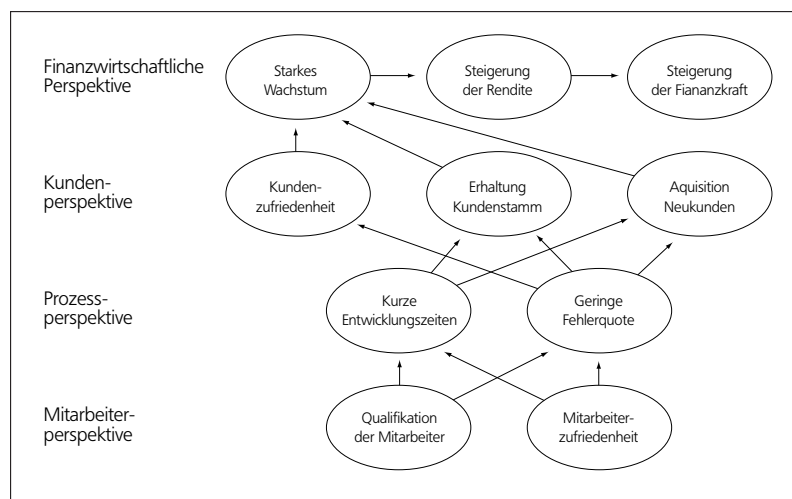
Finanzwirtschaftliche Perspektive

Starkes Wachstum

Steigerung der Rendite

Steigerung der Fiananzkraft

Kundenperspektive

Kundenzufriedenheit

Erhaltung Kundenstamm

Aquisition Neukunden

Prozessperspektive

Kurze Entwicklungszeiten

Geringe Fehlerquote

Mitarbeiterperspektive

Qualifikation der Mitarbeiter

Mitarbeiterzufriedenheit